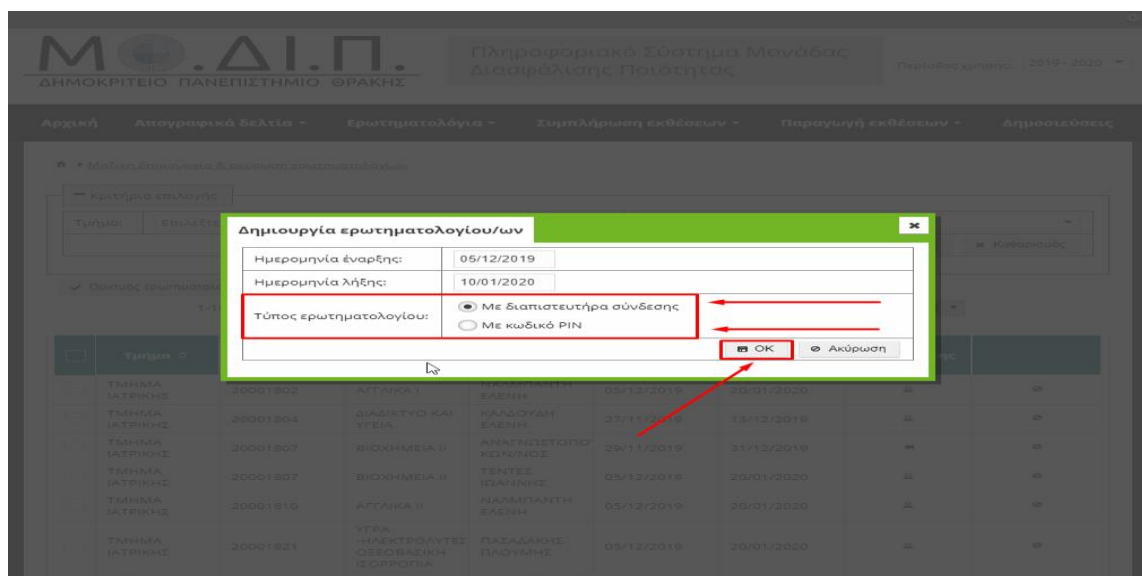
Μ.Ο.Δ.Ι.Π.
ΔΗΜΟΚΡΙΤΕΙΟ ΠΑΝΕΠΙΣΤΗΜΙΟ ΘΡΑΚΗΣ

Πληροφοριακό Σύστημα Μονάδας Διασφάλισης Ποιότητας

Περίοδος χρήσης: 2019 - 2020

Αρχική | Απογραφικά δελτία | Ερωτηματολόγια | Συμπλήρωση εκθέσεων | Παραγωγή εκθέσεων | Δημοσιεύσεις

Μαζική δημιουργία & αποστολή ερωτηματολογίων

Κριτήρια επιλογής

Τμήμα: Επιλέξτε

Καθαρισμός

Ορισμός ερωτηματολογίων

Δημιουργία ερωτηματολογίου/ων

| Ημερομηνία έναρξης: | 05/12/2019 |
|---|---|
| Ημερομηνία λήξης: | 10/01/2020 |
| Τύπος ερωτηματολογίου: | Με διαπιστευτήρια σύνδεσης<br>Με κωδικό PIN |

OK | Ακύρωση

| Τμήμα | | | | | | | |
|---|---|---|---|---|---|---|---|
| ΤΜΗΜΑ ΙΑΤΡΙΚΗΣ | 20001802 | ΑΓΓΛΙΚΑ I | ΝΑΛΜΠΑΝΤΗ ΕΛΕΝΗ | 05/12/2019 | 20/01/2020 | | |
| ΤΜΗΜΑ ΙΑΤΡΙΚΗΣ | 20001804 | ΔΙΑΔΙΚΤΥΟ ΚΑΙ ΥΓΕΙΑ | ΚΑΛΔΟΥΔΗ ΕΛΕΝΗ | 27/11/2019 | 13/12/2019 | | |
| ΤΜΗΜΑ ΙΑΤΡΙΚΗΣ | 20001807 | ΒΙΟΧΗΜΕΙΑ II | ΑΝΑΓΝΩΣΤΟΠΟΥΛΟΣ ΚΩΝ/ΝΟΣ | 29/11/2019 | 31/12/2019 | | |
| ΤΜΗΜΑ ΙΑΤΡΙΚΗΣ | 20001807 | ΒΙΟΧΗΜΕΙΑ II | ΤΕΝΤΕΣ ΙΩΑΝΝΗΣ | 05/12/2019 | 20/01/2020 | | |
| ΤΜΗΜΑ ΙΑΤΡΙΚΗΣ | 20001810 | ΑΓΓΛΙΚΑ II | ΝΑΛΜΠΑΝΤΗ ΕΛΕΝΗ | 05/12/2019 | 20/01/2020 | | |
| ΤΜΗΜΑ ΙΑΤΡΙΚΗΣ | 20001821 | ΥΓΡΑ -ΗΛΕΚΤΡΟΛΥΤΕΣ ΟΞΕΟΒΑΣΙΚΗ ΙΣΟΡΡΟΠΙΑ | ΠΑΣΑΔΑΚΗΣ ΠΛΟΥΜΗΣ | 05/12/2019 | 20/01/2020 | | |